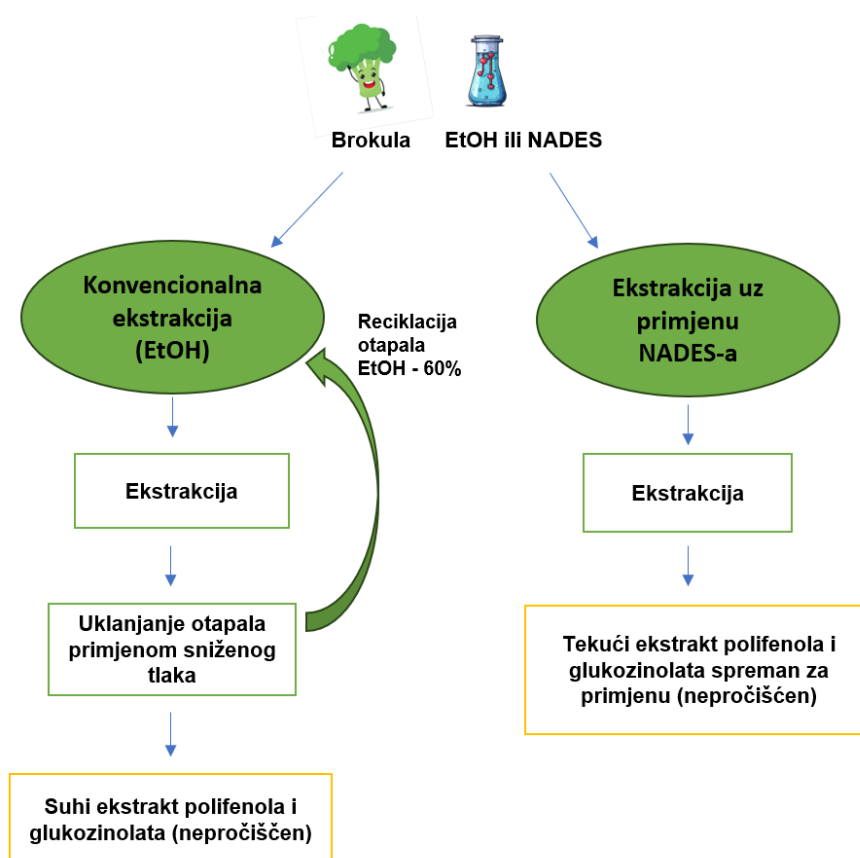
Brokula

EtOH ili NADES

Konvencionalna ekstrakcija (EtOH)

Reciklacija otapala EtOH - 60%

Ekstrakcija uz primjenu NADES-a

Ekstrakcija

Uklanjanje otapala primjenom sniženog tlaka

Suhi ekstrakt polifenola i glukozinolata (nepročišćen)

Ekstrakcija

Tekući ekstrakt polifenola i glukozinolata spreman za primjenu (nepročišćen)